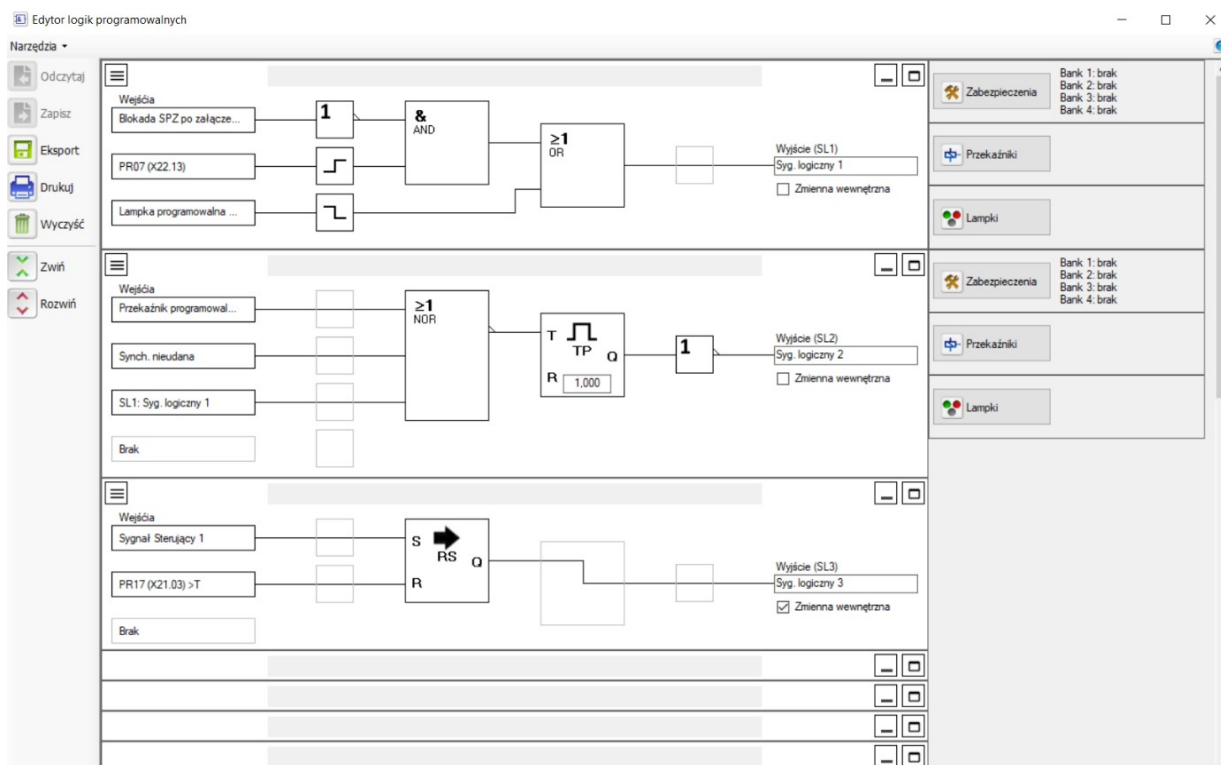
Edytor logik programowalnych

Narzędzia

Odczytaj
Zapisz
Eksport
Drukuj
Wyczyść
Zwiń
Rozwiń

Wejścia
Blokada SPZ po załącze...
PR07 (X22.13)
Lampka programowalna ...
1
&
AND
≥1
OR
Wyjście (SL1)
Syg. logiczny 1
Zmienna wewnętrzna

Zabezpieczenia
Bank 1: brak
Bank 2: brak
Bank 3: brak
Bank 4: brak
Przekaźniki
Lampki

Wejścia
Przekaźnik programowal...
Synch. nieudana
SL1: Syg. logiczny 1
Brak
≥1
NOR
T
TP
Q
R
1,000
1
Wyjście (SL2)
Syg. logiczny 2
Zmienna wewnętrzna

Zabezpieczenia
Bank 1: brak
Bank 2: brak
Bank 3: brak
Bank 4: brak
Przekaźniki
Lampki

Wejścia
Sygnał Sterujący 1
PR17 (X21.03) >T
Brak
S
RS
Q
R
Wyjście (SL3)
Syg. logiczny 3
Zmienna wewnętrzna